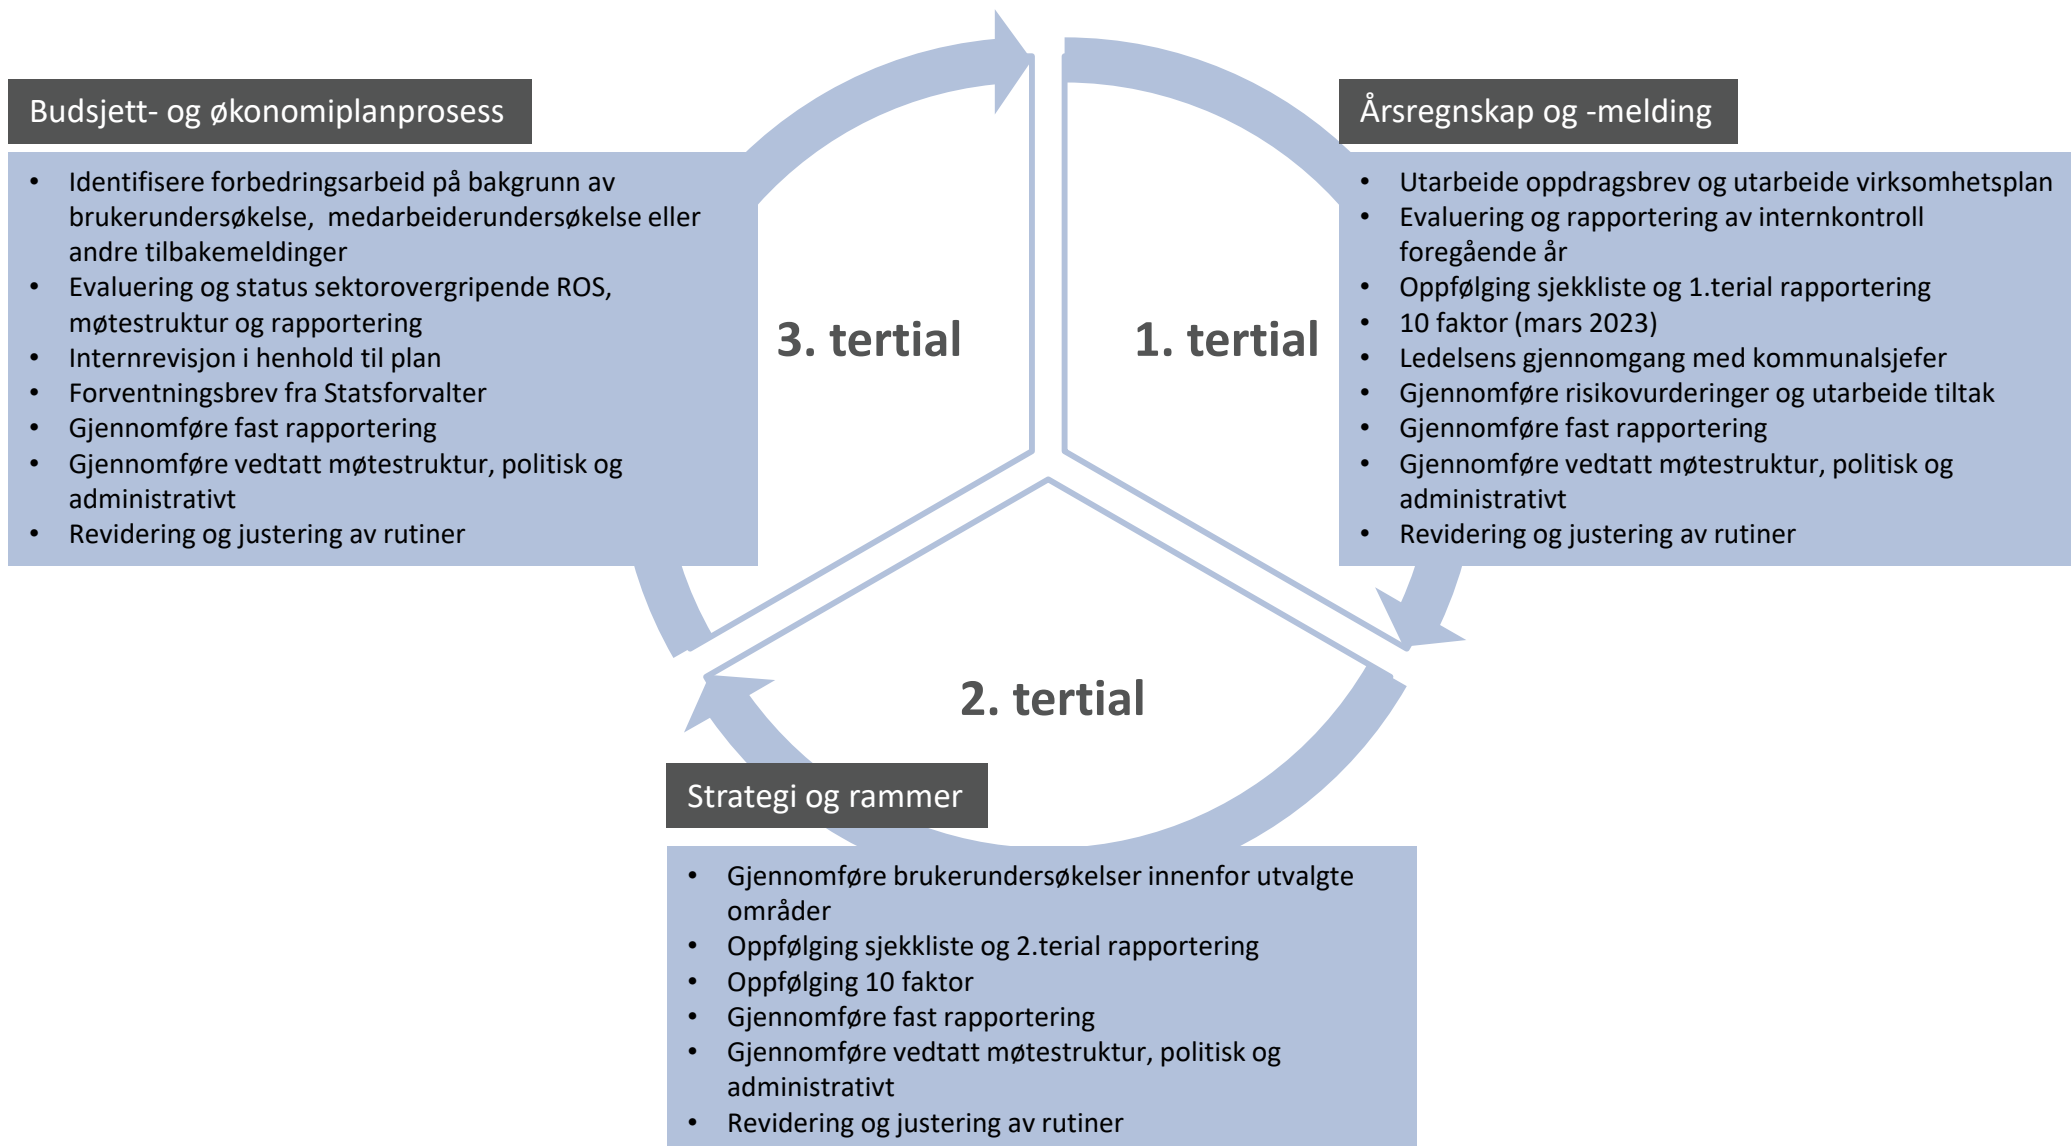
Budsjett- og økonomiplanprosess

- Identifisere forbedringsarbeid på bakgrunn av brukerundersøkelse, medarbeiderundersøkelse eller andre tilbakemeldinger
- Evaluering og status sektorovergripende ROS, møtestruktur og rapportering
- Internrevisjon i henhold til plan
- Forventningsbrev fra Statsforvalter
- Gjennomføre fast rapportering
- Gjennomføre vedtatt møtestruktur, politisk og administrativt
- Revidering og justering av rutiner

3. tertial

1. tertial

Årsregnskap og -melding

- Utarbeide oppdragsbrev og utarbeide virksomhetsplan
- Evaluering og rapportering av internkontroll foregående år
- Oppfølging sjekkliste og 1.terial rapportering
- 10 faktor (mars 2023)
- Ledelsens gjennomgang med kommunalsjefer
- Gjennomføre risikovurderinger og utarbeide tiltak
- Gjennomføre fast rapportering
- Gjennomføre vedtatt møtestruktur, politisk og administrativt
- Revidering og justering av rutiner

2. tertial

Strategi og rammer

- Gjennomføre brukerundersøkelser innenfor utvalgte områder
- Oppfølging sjekkliste og 2.terial rapportering
- Oppfølging 10 faktor
- Gjennomføre fast rapportering
- Gjennomføre vedtatt møtestruktur, politisk og administrativt
- Revidering og justering av rutiner